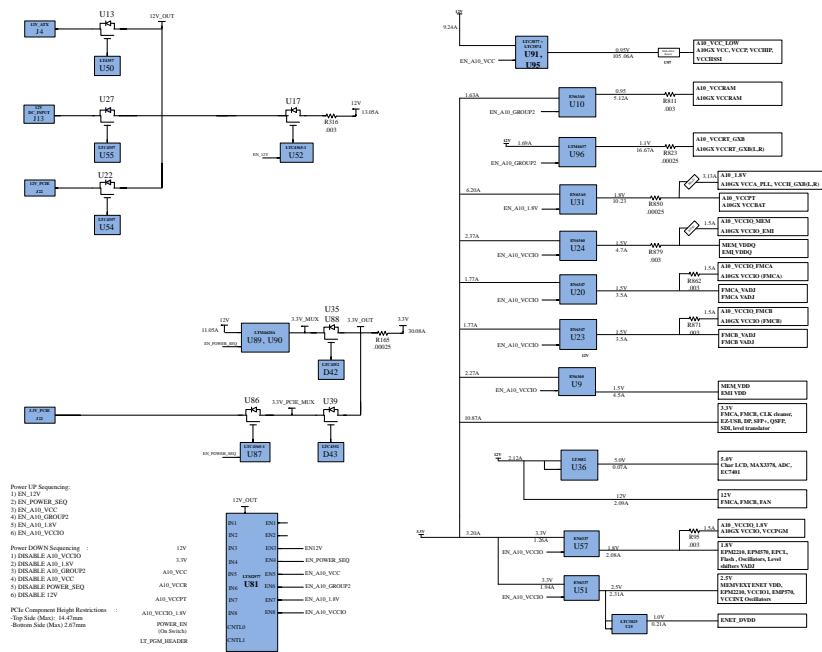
12V_ATX
J4

U13

12V_OUT

LT4357
U50

12V
DC_INPUT
J13

U27

U17

12V
13.05A

LTC4357
U55

LTC4365-1
U52

R316
.003

EN_12V

12V_PCIE
J22

U22

LT4357
U54

12V
9.24A

LTC3877 +
LTC3874
U91,
U95

EN_A10_VCC

0.95V
105.06A

U97

A10_VCC_LOW
A10GX VCC, VCCP, VCCHIP, VCCHSSI

1.63A

EN63A0
U10

0.95
5.12A

R811
.003

A10_VCCRAM
A10GX VCCRAM

EN_A10_GROUP2

12V
1.69A

LTM4637
U96

1.1V
16.67A

R823
.00025

A10_VCCT_GXB
A10GX VCCRT_GXB(L,R)

EN_A10_GROUP2

6.20A

EN63A0
U31

1.8V
10.23

R850
.00025

3.13A

A10_1.8V
A10GX VCCA_PLL, VCCH_GXB(L,R)

A10_VCCPT
A10GX VCCBAT

EN_A10_1.8V

2.37A

EN63A0
U24

1.5V
4.7A

R879
.003

1.5A

A10_VCCIO_MEM
A10GX VCCIO_EMI

MEM_VDDQ
EMI_VDDQ

EN_A10_VCCIO

1.77A

EN6347
U20

1.5V
3.5A

1.5A

R862
.003

A10_VCCIO_FMCA
A10GX VCCIO (FMCA)

FMCA_VADJ
FMCA VADJ

EN_A10_VCCIO

1.77A

EN6347
U23

1.5V
3.5A

12V

1.5A

R871
.003

A10_VCCIO_FMCB
A10GX VCCIO (FMCB)

FMCB_VADJ
FMCB VADJ

EN_A10_VCCIO

2.27A

EN6360
U9

1.5V
4.5A

MEM_VDD
EMI VDD

EN_A10_VCCIO

10.87A

3.3V
FMCA, FMCB, CLK cleaner, EZ-USB, DP, SFP+, QSFP, SDI, level translator

12V
2.12A

LT3082
U36

5.0V
0.07A

5.0V
Char LCD, MAX3378, ADC, EC7401

12V
2.00A

12V
FMCA, FMCB, FAN

12V

3.20A

3.3V
1.26A

EN6337
U57

1.5A

R95
.003

A10_VCCIO_1.8V
A10GX VCCIO, VCCPGM

EN_A10_VCCIO

1.8V
2.08A

1.8V
EPM2210, EPM570, EPCL, Flash , Oscillators, Level shifters VADJ

3.3V
1.94A

EN6337
U51

2.5V
2.31A

2.5V
MEMVEXT ENET VDD, EPM2210, VCCIO1, EMP570, VCCINT, Oscillators

EN_A10_VCCIO

LTC3025
U20

1.0V
0.21A

ENET_DVDD

12V
11.05A

LTM4628A
U89, U90

3.3V_MUX

U35
U88

3.3V_OUT

3.3V
30.08A

EN_POWER_SEQ

LTC4352
D42

R165
.00025

12V_PCIE
J22

U86

3.3V_PCIE_MUX

U39

LTC3845-1
U87

EN_POWER_SEQ

LTC4352
D43

Power UP Sequencing:
1) EN_12V
2) EN_POWER_SEQ
3) EN_A10_VCC
4) EN_A10_GROUP2
5) EN_A10_1.8V
6) EN_A10_VCCIO

Power DOWN Sequencing :
1) DISABLE A10_VCCIO
2) DISABLE A10_1.8V
3) DISABLE A10_GROUP2
4) DISABLE A10_VCC
5) DISABLE POWER_SEQ
6) DISABLE 12V

PCIe Component Height Restrictions :
-Top Side (Max): 14.47mm
-Bottom Side (Max) 2.67mm

12V_OUT

12V
3.3V
A10_VCC
A10_VCCR
A10_VCCPT
A10_VCCIO_1.8V
POWER_EN
(On Switch)
LT_PGM_HEADER

IN1
IN2
IN3
IN4
IN5
IN6
IN7
IN8
CNTL0
CNTL1

LTM2977
U81

EN1
EN2
EN3
EN4
EN5
EN6
EN7
EN8

EN12V
EN_POWER_SEQ
EN_A10_VCC
EN_A10_GROUP2
EN_A10_1.8V
EN_A10_VCCIO